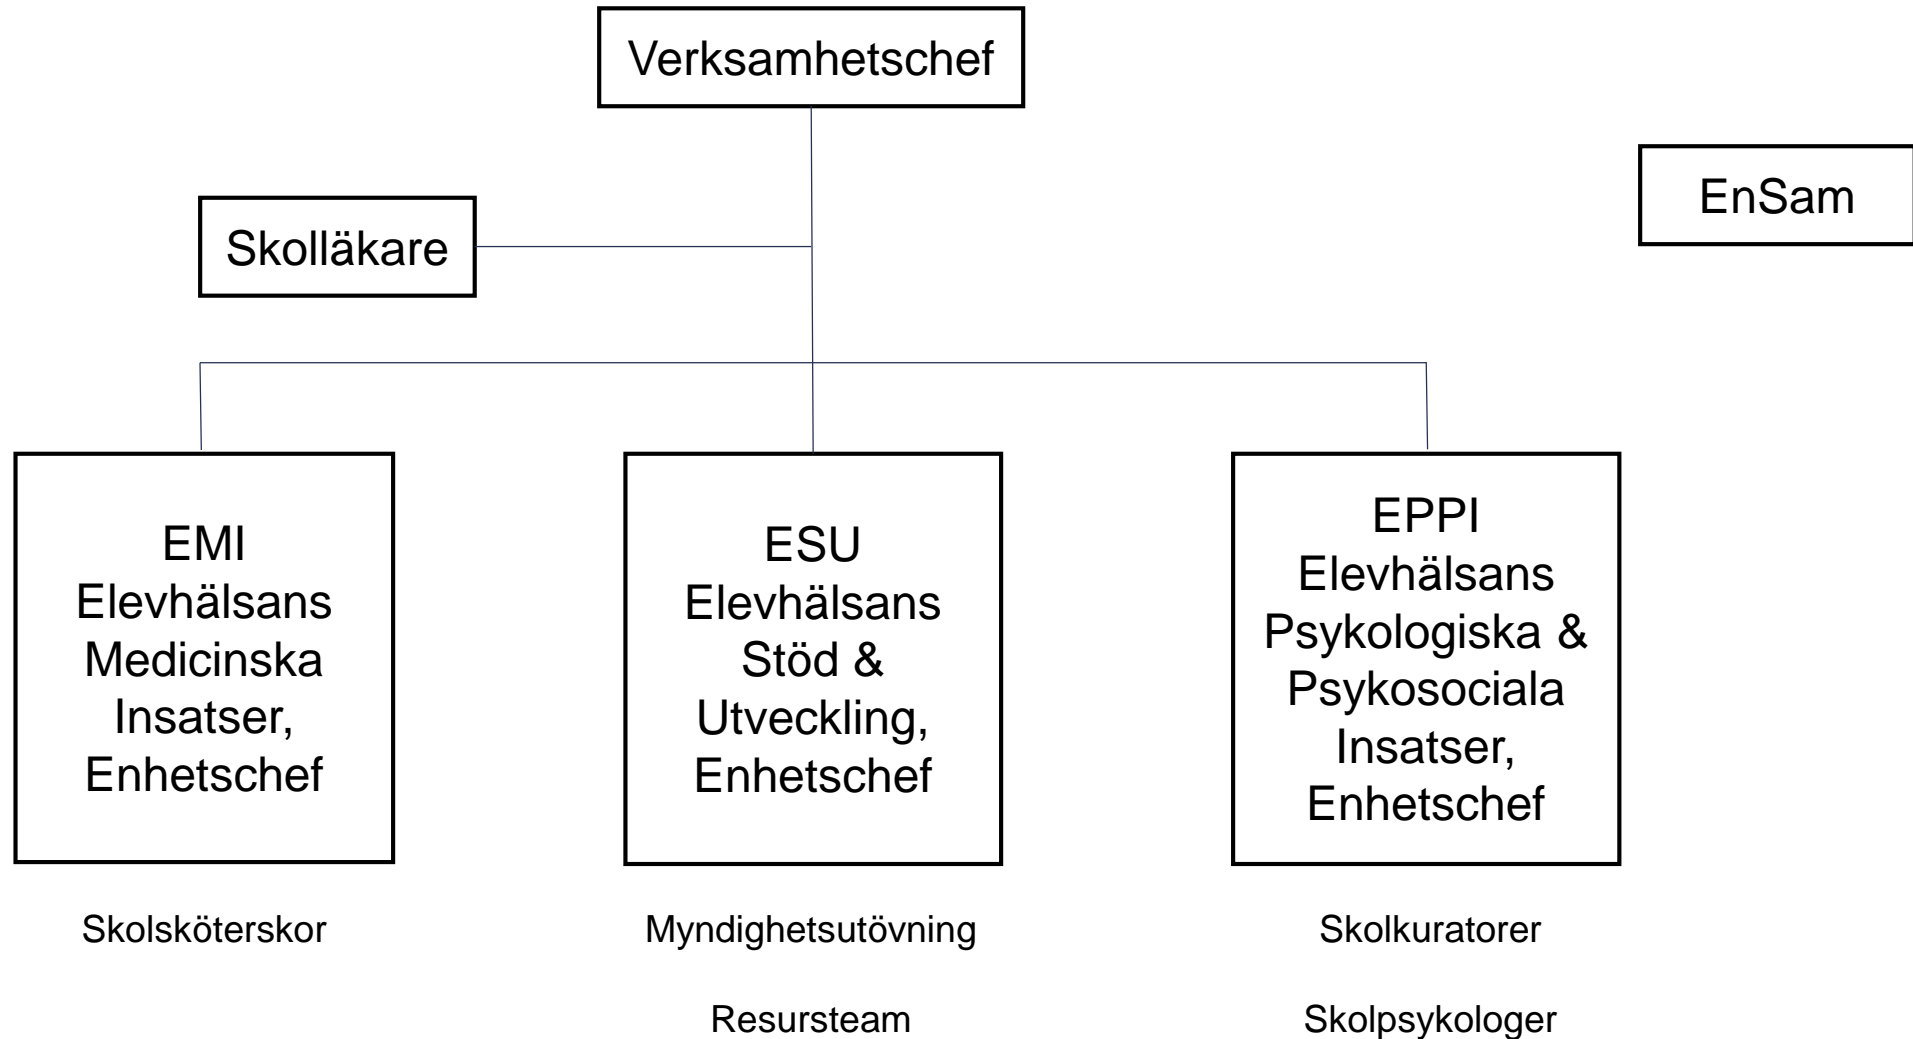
Verksamhetschef

EnSam

Skolläkare

EMI
Elevhälsans
Medicinska
Insatser,
Enhetschef

Skolsköterskor

ESU
Elevhälsans
Stöd &
Utveckling,
Enhetschef

Myndighetsutövning

Resursteam

EPPI
Elevhälsans
Psykologiska &
Psykosociala
Insatser,
Enhetschef

Skolkuratorer

Skolpsykologer